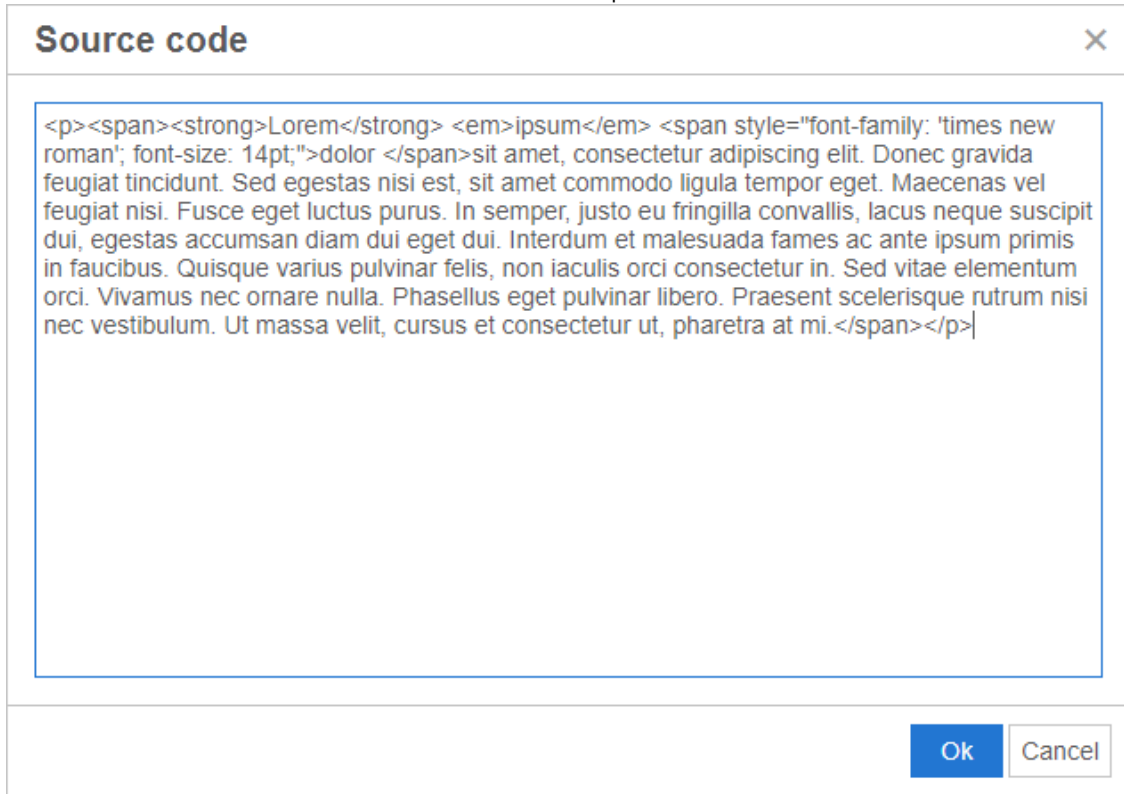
Source code

×

<p><span><strong>Lorem</strong> <em>ipsum</em> <span style="font-family: 'times new roman'; font-size: 14pt;">dolor </span>sit amet, consectetur adipiscing elit. Donec gravida feugiat tincidunt. Sed egestas nisi est, sit amet commodo ligula tempor eget. Maecenas vel feugiat nisi. Fusce eget luctus purus. In semper, justo eu fringilla convallis, lacus neque suscipit dui, egestas accumsan diam dui eget dui. Interdum et malesuada fames ac ante ipsum primis in faucibus. Quisque varius pulvinar felis, non iaculis orci consectetur in. Sed vitae elementum orci. Vivamus nec ornare nulla. Phasellus eget pulvinar libero. Praesent scelerisque rutrum nisi nec vestibulum. Ut massa velit, cursus et consectetur ut, pharetra at mi.</span></p>

Ok

Cancel